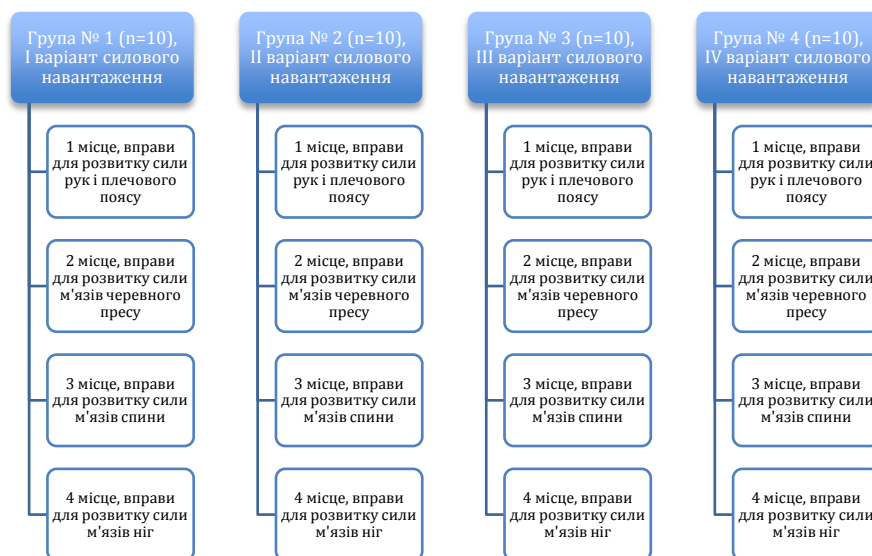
Група № 1 (n=10), I варіант силового навантаження

1 місце, вправи для розвитку сили рук і плечового поясу

2 місце, вправи для розвитку сили м'язів черевного пресу

3 місце, вправи для розвитку сили м'язів спини

4 місце, вправи для розвитку сили м'язів ніг

Група № 2 (n=10), II варіант силового навантаження

1 місце, вправи для розвитку сили рук і плечового поясу

2 місце, вправи для розвитку сили м'язів черевного пресу

3 місце, вправи для розвитку сили м'язів спини

4 місце, вправи для розвитку сили м'язів ніг

Група № 3 (n=10), III варіант силового навантаження

1 місце, вправи для розвитку сили рук і плечового поясу

2 місце, вправи для розвитку сили м'язів черевного пресу

3 місце, вправи для розвитку сили м'язів спини

4 місце, вправи для розвитку сили м'язів ніг

Група № 4 (n=10), IV варіант силового навантаження

1 місце, вправи для розвитку сили рук і плечового поясу

2 місце, вправи для розвитку сили м'язів черевного пресу

3 місце, вправи для розвитку сили м'язів спини

4 місце, вправи для розвитку сили м'язів ніг